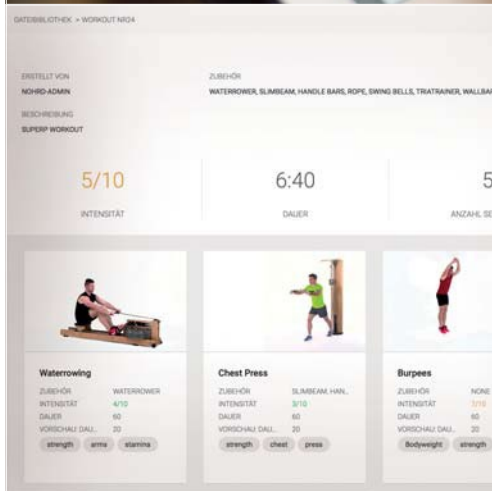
DATEIBIBLIOTHEK > WORKOUT NR24

ERSTELLT VON
NOHRD-ADMIN

ZUBEHÖR
WATERROWER, SLIMBEAM, HANDLE BARS, ROPE, SWING BELLS, TRIATRAINER, WALLBA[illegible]

BESCHREIBUNG
SUPERP WORKOUT

5/10
INTENSITÄT

6:40
DAUER

5
ANZAHL SE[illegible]

Waterrowing
| | |
|---|---|
| ZUBEHÖR | WATERROWER |
| INTENSITÄT | 4/10 |
| DAUER | 60 |
| VORSCHAU DAU... | 20 |

strength arms stamina

Chest Press
| | |
|---|---|
| ZUBEHÖR | SLIMBEAM, HAN... |
| INTENSITÄT | 3/10 |
| DAUER | 60 |
| VORSCHAU DAU... | 20 |

strength chest press

Burpees
| | |
|---|---|
| ZUBEHÖR | NONE |
| INTENSITÄT | 7/10 |
| DAUER | 60 |
| VORSCHAU DAU... | 20 |

Bodyweight strength